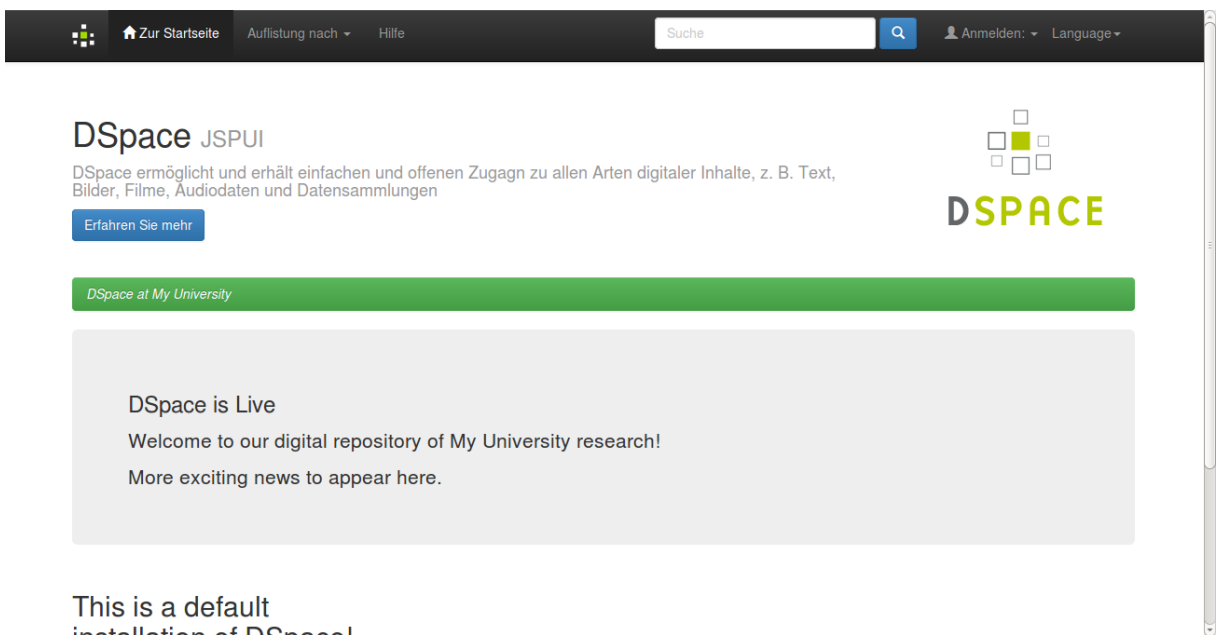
Zur Startseite Auflistung nach Hilfe Suche Anmelden: Language

DSpace JSPUI

DSpace ermöglicht und erhält einfachen und offenen Zugagn zu allen Arten digitaler Inhalte, z. B. Text, Bilder, Filme, Audiodaten und Datensammlungen

Erfahren Sie mehr

DSPACE

DSpace at My University

DSpace is Live

Welcome to our digital repository of My University research!

More exciting news to appear here.

This is a default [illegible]